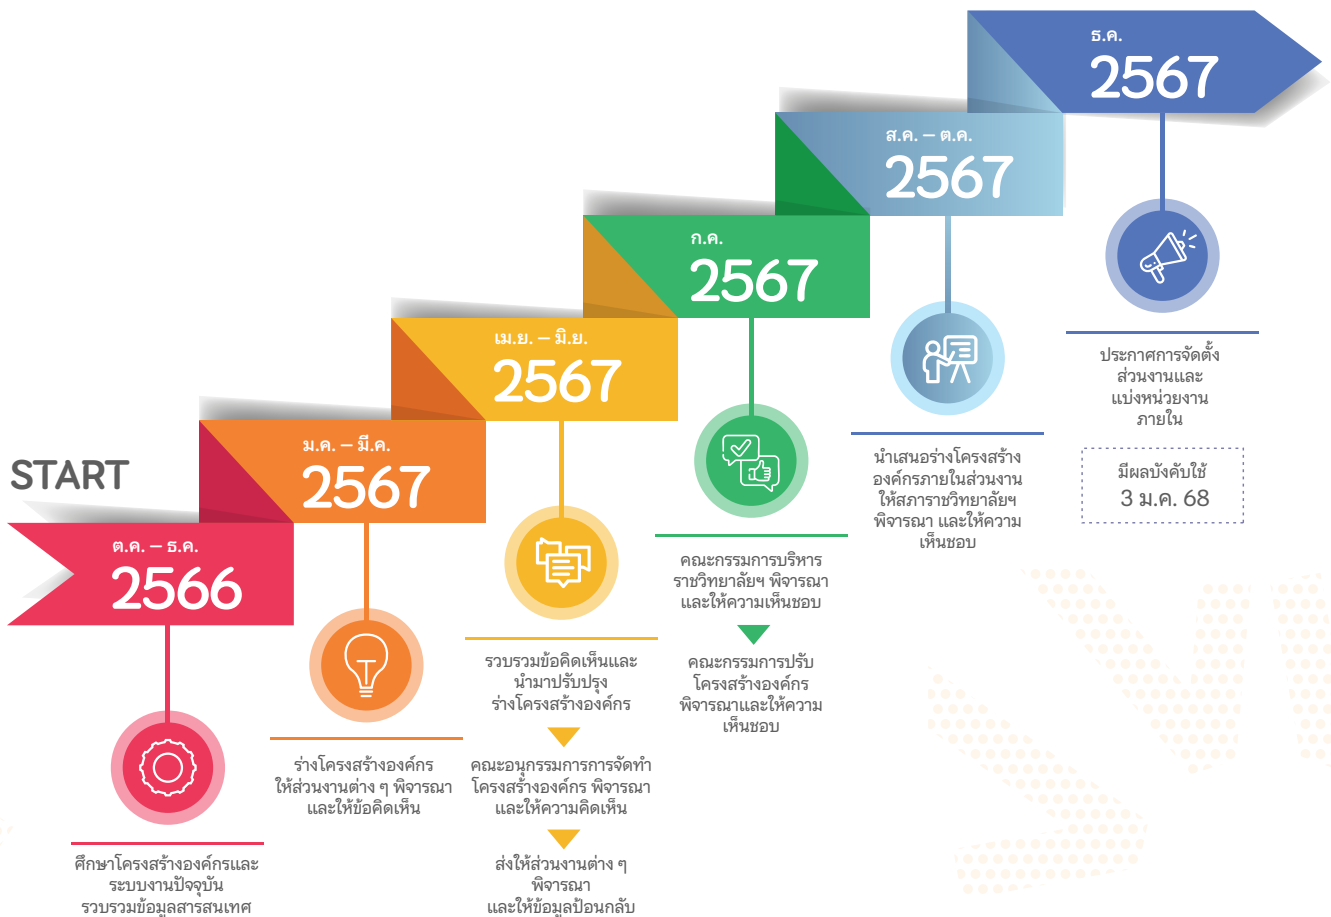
START

ต.ค. – ธ.ค.
2566

ศึกษาโครงสร้างองค์กรและระบบงานปัจจุบัน
รวบรวมข้อมูลสารสนเทศ

ม.ค. – มี.ค.
2567

ร่างโครงสร้างองค์กร
ให้ส่วนงานต่าง ๆ พิจารณา
และให้ข้อคิดเห็น

เม.ย. – มิ.ย.
2567

รวบรวมข้อคิดเห็นและนำมาปรับปรุง
ร่างโครงสร้างองค์กร

คณะอนุกรรมการการจัดทำ
โครงสร้างองค์กร พิจารณา
และให้ความคิดเห็น

ส่งให้ส่วนงานต่าง ๆ
พิจารณา
และให้ข้อมูลป้อนกลับ

ก.ค.
2567

คณะกรรมการบริหาร
ราชวิทยาลัยฯ พิจารณา
และให้ความเห็นชอบ

คณะกรรมการปรับ
โครงสร้างองค์กร
พิจารณาและให้ความ
เห็นชอบ

ส.ค. – ต.ค.
2567

นำเสนอร่างโครงสร้าง
องค์กรภายในส่วนงาน
ให้สภาราชวิทยาลัยฯ
พิจารณา และให้ความ
เห็นชอบ

ธ.ค.
2567

ประกาศการจัดตั้ง
ส่วนงานและ
แบ่งหน่วยงาน
ภายใน

มีผลบังคับใช้
3 ม.ค. 68